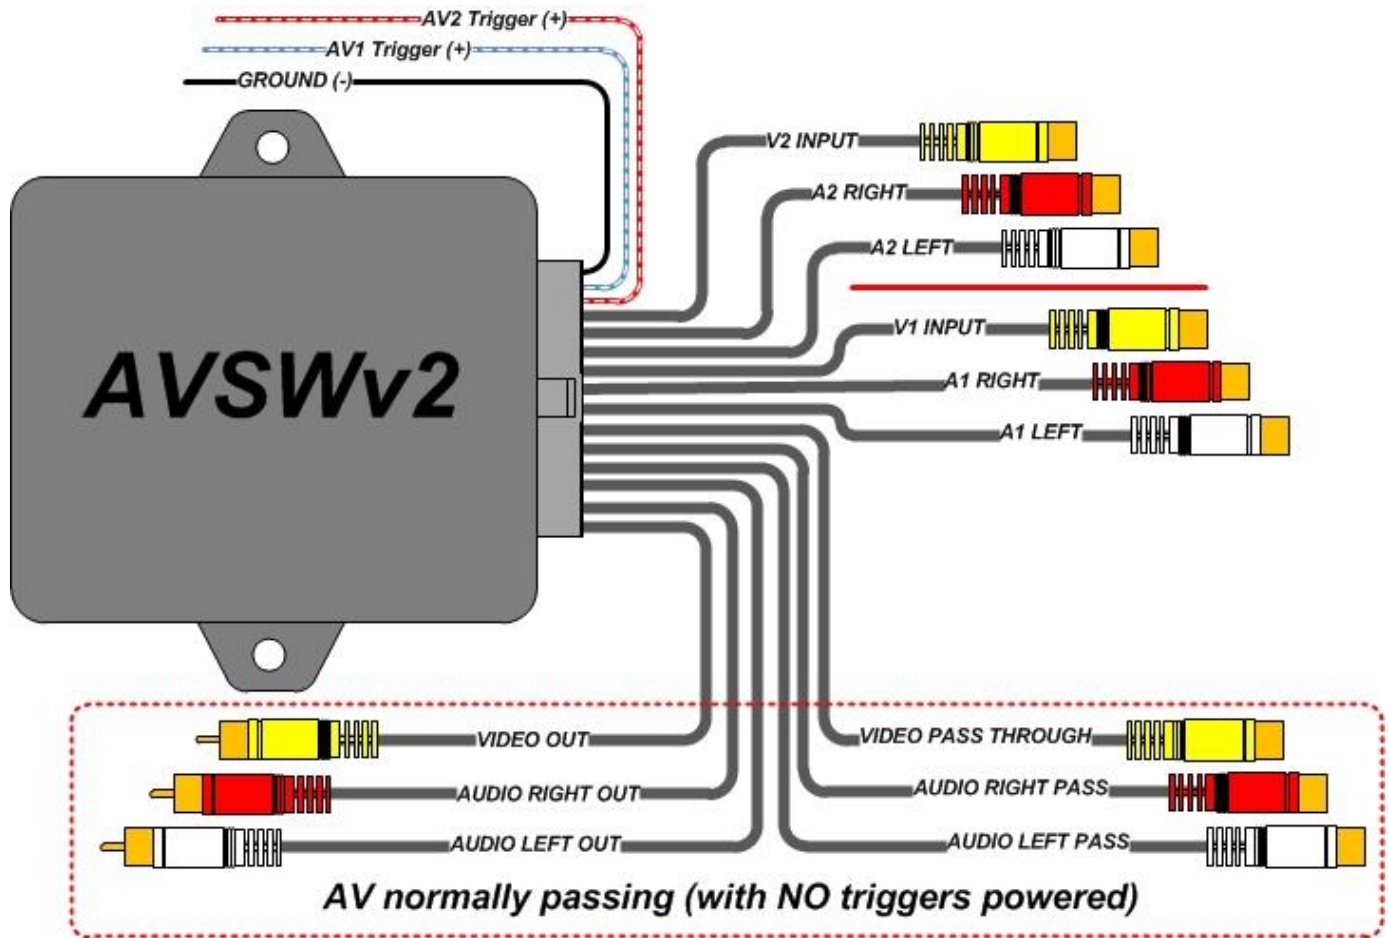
AV2 Trigger (+)
AV1 Trigger (+)
GROUND (-)

AVSWv2

V2 INPUT
A2 RIGHT
A2 LEFT
V1 INPUT
A1 RIGHT
A1 LEFT

VIDEO OUT
AUDIO RIGHT OUT
AUDIO LEFT OUT
VIDEO PASS THROUGH
AUDIO RIGHT PASS
AUDIO LEFT PASS

AV normally passing (with NO triggers powered)